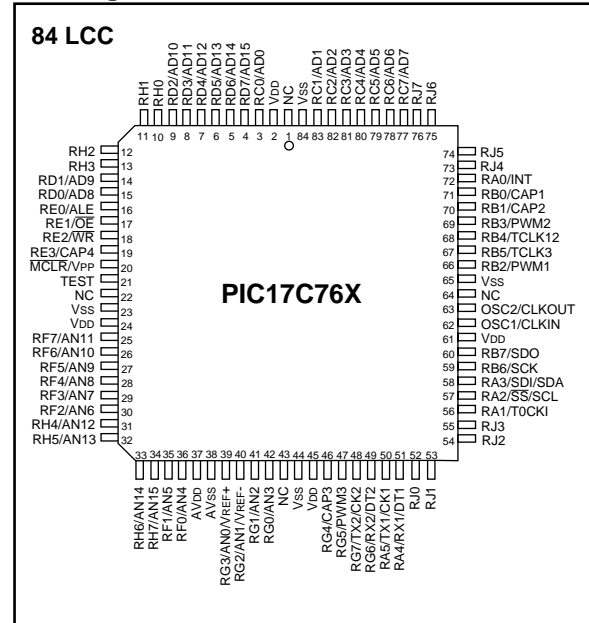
84 LCC

RH1 RH0 RD2/AD10 RD3/AD11 RD4/AD12 RD5/AD13 RD6/AD14 RD7/AD15 RC0/AD0 VDD NC VSS RC1/AD1 RC2/AD2 RC3/AD3 RC4/AD4 RC5/AD5 RC6/AD6 RC7/AD7 RJ7 RJ6

11 10 9 8 7 6 5 4 3 2 1 84 83 82 81 80 79 78 77 76 75

RH2 12
RH3 13
RD1/AD9 14
RD0/AD8 15
RE0/ALE 16
RE1/$\overline{OE}$ 17
RE2/$\overline{WR}$ 18
RE3/CAP4 19
$\overline{MCLR}$/VPP 20
TEST 21
NC 22
VSS 23
VDD 24
RF7/AN11 25
RF6/AN10 26
RF5/AN9 27
RF4/AN8 28
RF3/AN7 29
RF2/AN6 30
RH4/AN12 31
RH5/AN13 32

PIC17C76X

74 RJ5
73 RJ4
72 RA0/INT
71 RB0/CAP1
70 RB1/CAP2
69 RB3/PWM2
68 RB4/TCLK12
67 RB5/TCLK3
66 RB2/PWM1
65 VSS
64 NC
63 OSC2/CLKOUT
62 OSC1/CLKIN
61 VDD
60 RB7/SDO
59 RB6/SCK
58 RA3/SDI/SDA
57 RA2/$\overline{SS}$/SCL
56 RA1/T0CKI
55 RJ3
54 RJ2

33 34 35 36 37 38 39 40 41 42 43 44 45 46 47 48 49 50 51 52 53

RH6/AN14 RH7/AN15 RF1/AN5 RF0/AN4 AVDD AVSS RG3/AN0/VREF+ RG2/AN1/VREF- RG1/AN2 RG0/AN3 NC VSS VDD RG4/CAP3 RG5/PWM3 RG7/TX2/CK2 RG6/RX2/DT2 RA5/TX1/CK1 RA4/RX1/DT1 RJ0 RJ1